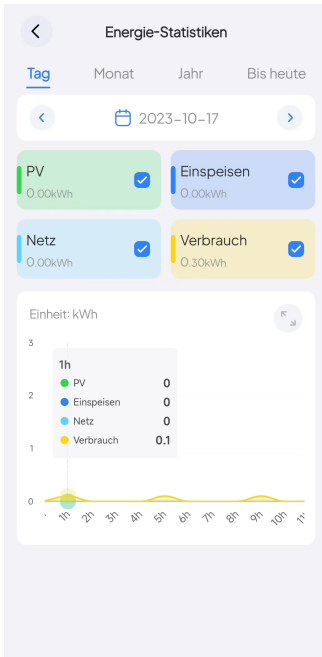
Energie-Statistiken

Tag Monat Jahr Bis heute

2023-10-17

PV
0.00kWh

Einspeisen
0.00kWh

Netz
0.00kWh

Verbrauch
0.30kWh

Einheit: kWh

3
2
1
0

1h
PV 0
Einspeisen 0
Netz 0
Verbrauch 0.1

1h 2h 3h 4h 5h 6h 7h 8h 9h 10h 11h